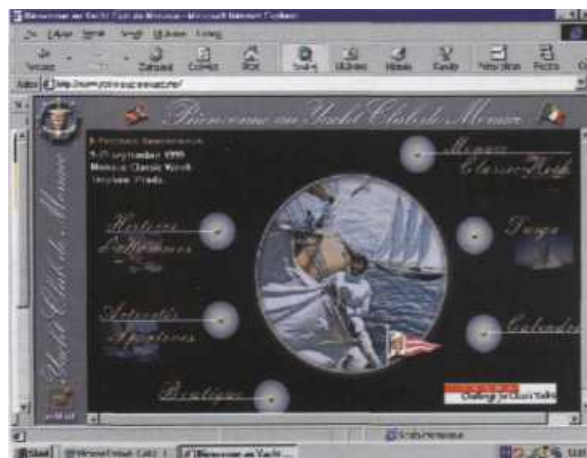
Bienvenue au Yacht Club de Monaco - Microsoft Internet Explorer

Bienvenue au Yacht Club de Monaco

Yacht Club de Monaco

Prochains Événements
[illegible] septembre 1999
Monaco Classic Week
Trophée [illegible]

Monaco Classic Week

Histoire d'Hommes

Activités Sportives

Boutique

Images

Calendrier

Challenge for Classic Yachts

Start

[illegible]